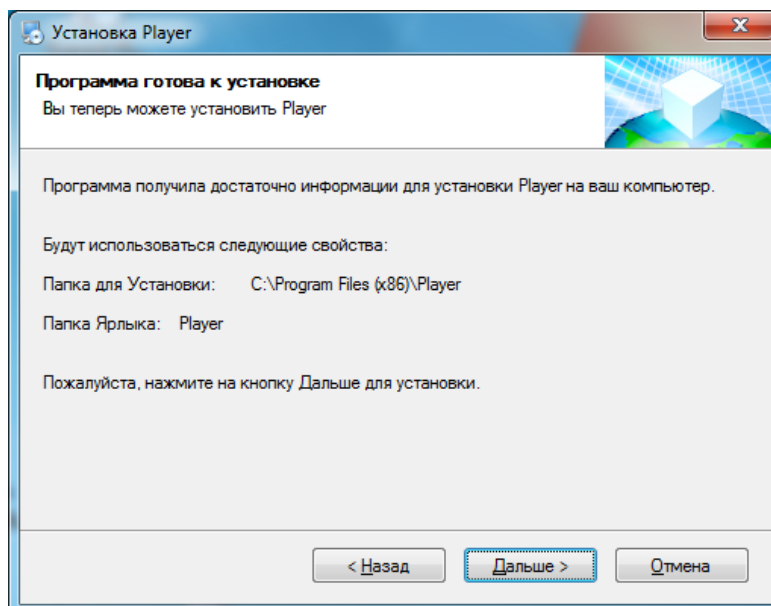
Установка Player

Программа готова к установке
Вы теперь можете установить Player

Программа получила достаточно информации для установки Player на ваш компьютер.

Будут использоваться следующие свойства:

Папка для Установки: C:\Program Files (x86)\Player

Папка Ярлыка: Player

Пожалуйста, нажмите на кнопку Дальше для установки.

< Назад
Дальше >
Отмена